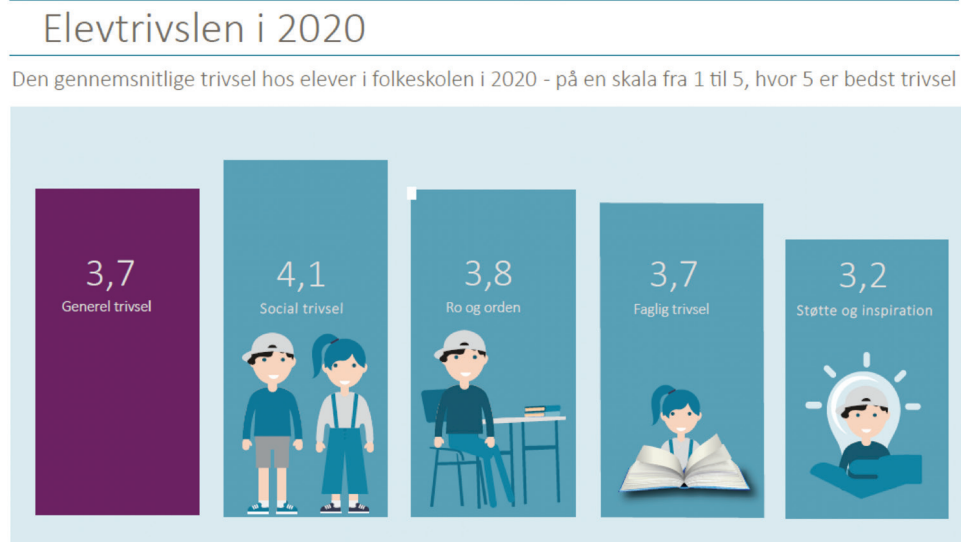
Elevtrivslen i 2020

Den gennemsnitlige trivsel hos elever i folkeskolen i 2020 - på en skala fra 1 til 5, hvor 5 er bedst trivsel

3,7
Generel trivsel

4,1
Social trivsel

3,8
Ro og orden

3,7
Faglig trivsel

3,2
Støtte og inspiration